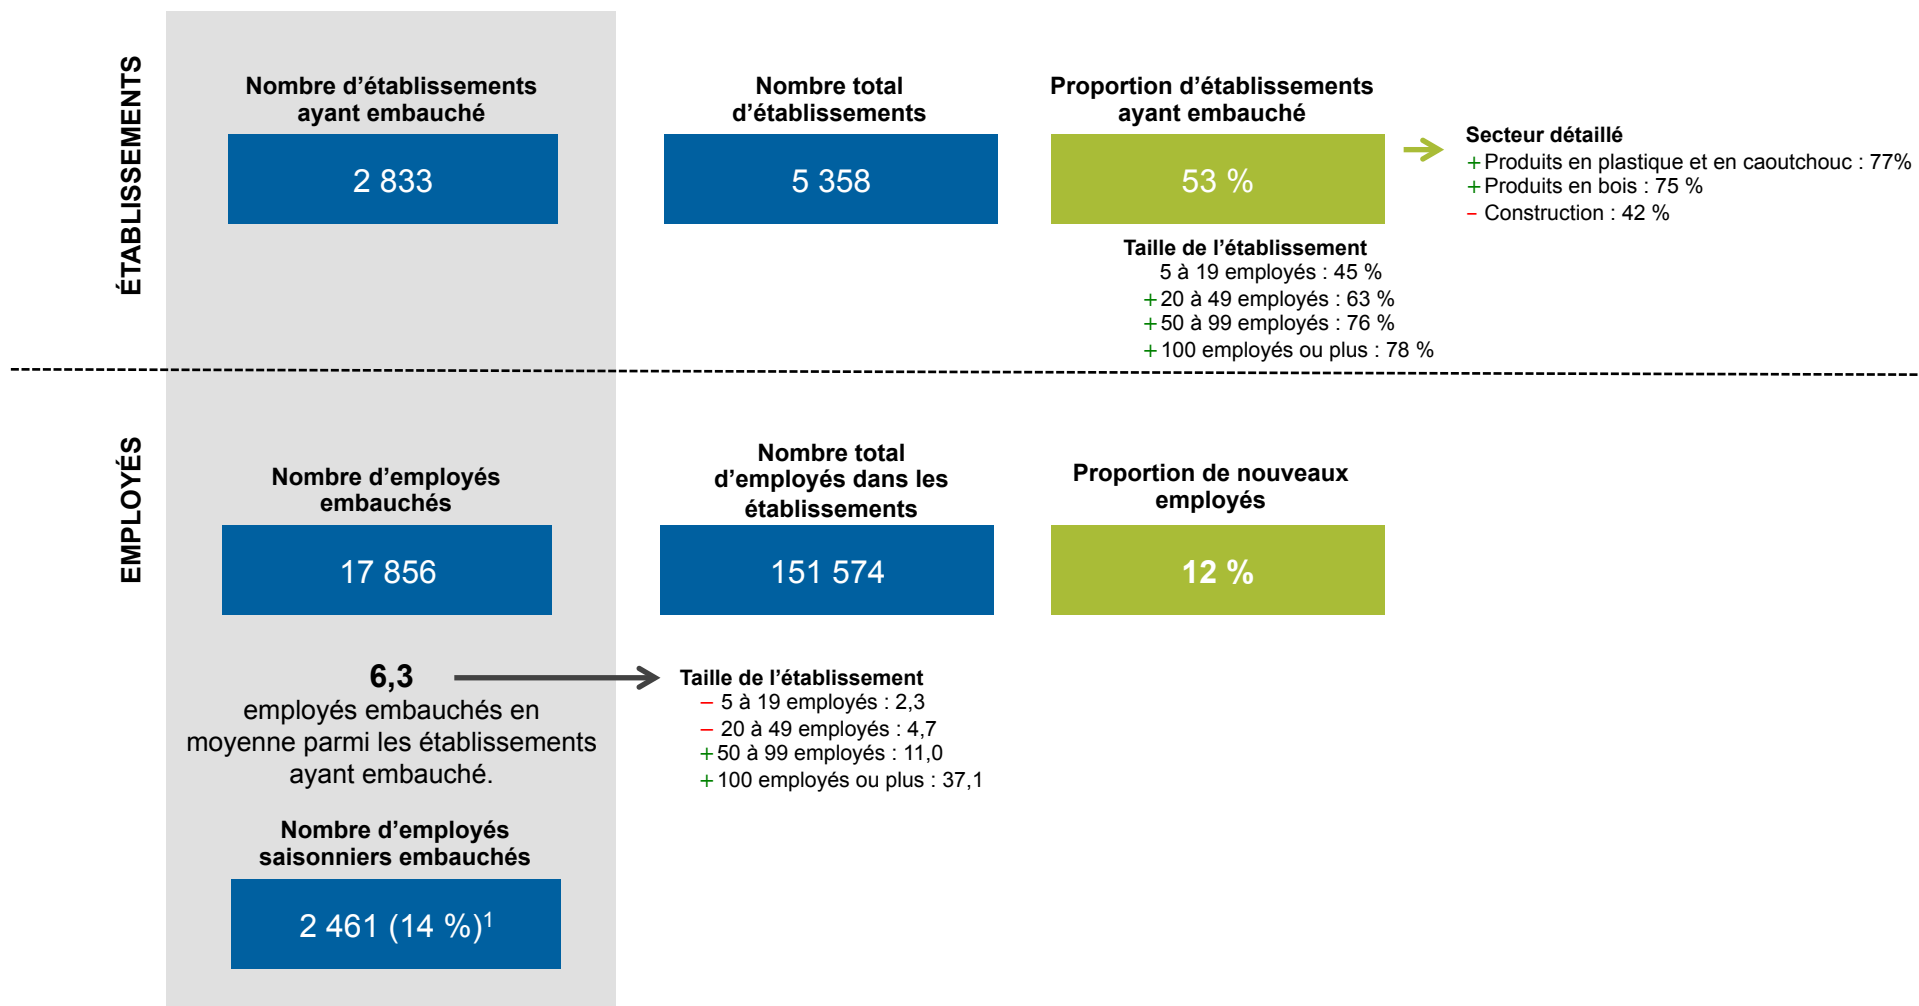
ÉTABLISSEMENTS

Nombre d'établissements ayant embauché

2 833

Nombre total d'établissements

5 358

Proportion d'établissements ayant embauché

53 %

Secteur détaillé
+ Produits en plastique et en caoutchouc : 77%
+ Produits en bois : 75 %
– Construction : 42 %

Taille de l'établissement
5 à 19 employés : 45 %
+ 20 à 49 employés : 63 %
+ 50 à 99 employés : 76 %
+ 100 employés ou plus : 78 %

EMPLOYÉS

Nombre d'employés embauchés

17 856

Nombre total d'employés dans les établissements

151 574

Proportion de nouveaux employés

12 %

6,3
employés embauchés en moyenne parmi les établissements ayant embauché.

Taille de l'établissement
– 5 à 19 employés : 2,3
– 20 à 49 employés : 4,7
+ 50 à 99 employés : 11,0
+ 100 employés ou plus : 37,1

Nombre d'employés saisonniers embauchés

2 461 (14 %)$^1$